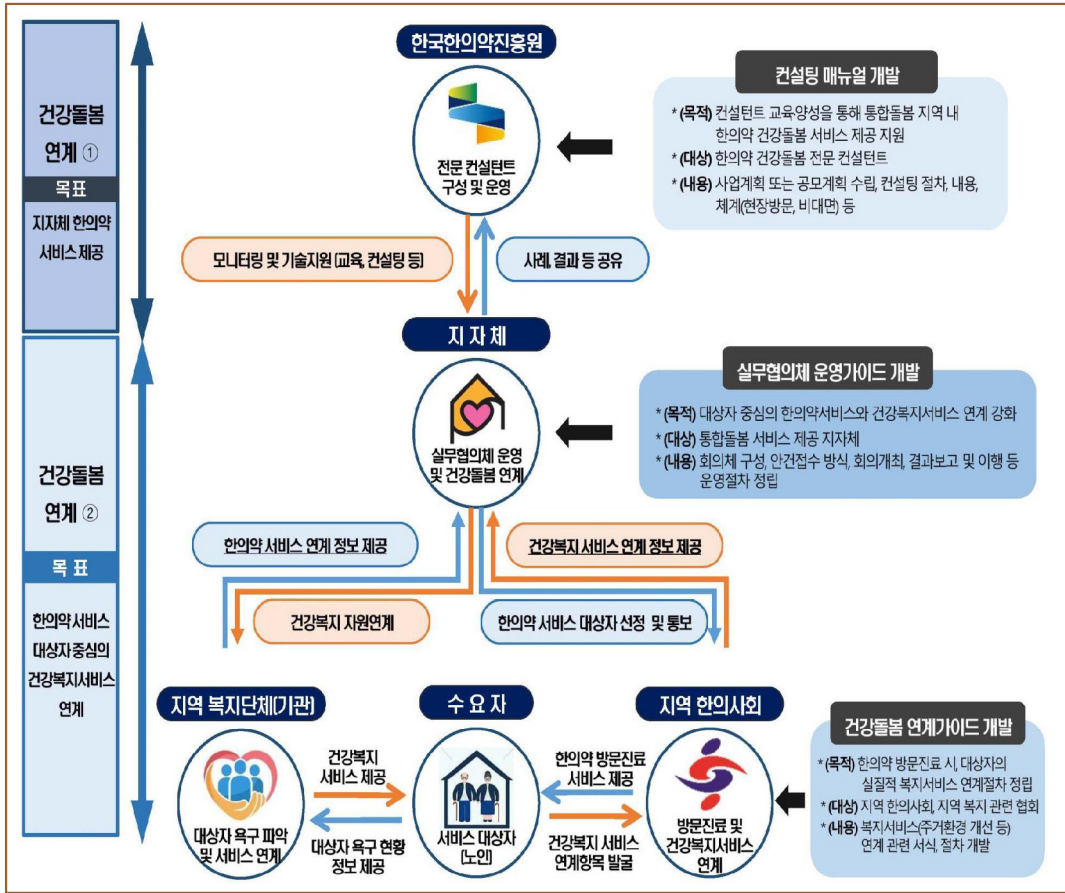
건강돌봄 연계 ①

목표

지자체 한의약 서비스 제공

건강돌봄 연계 ②

목 표

한의약서비스 대상자 중심의 건강복지서비스 연계

한국한의약진흥원

전문 컨설턴트 구성 및 운영

컨설팅 매뉴얼 개발

* (목적) 컨설턴트 교육양성을 통해 통합돌봄 지역 내 한의약 건강돌봄 서비스 제공 지원
* (대상) 한의약 건강돌봄 전문 컨설턴트
* (내용) 사업계획 또는 공모계획 수립, 컨설팅 절차, 내용, 체계(현장방문, 비대면) 등

모니터링 및 기술지원 (교육, 컨설팅 등)

사례, 결과 등 공유

지 자 체

실무협의체 운영 및 건강돌봄 연계

실무협의체 운영가이드 개발

* (목적) 대상자 중심의 한의약서비스와 건강복지서비스 연계 강화
* (대상) 통합돌봄 서비스 제공 지자체
* (내용) 회의체 구성, 안건접수 방식, 회의개최, 결과보고 및 이행 등 운영절차 정립

한의약 서비스 연계 정보 제공

건강복지 서비스 연계 정보 제공

건강복지 자원연계

한의약 서비스 대상자 선정 및 통보

지역 복지단체(기관)

대상자 욕구 파악 및 서비스 연계

건강복지 서비스 제공

대상자 욕구 현황 정보 제공

수 요 자

서비스 대상자 (노인)

한의약 방문진료 서비스 제공

건강복지 서비스 연계항목 발굴

지역 한의사회

방문진료 및 건강복지서비스 연계

건강돌봄 연계가이드 개발

*(목적) 한의약 방문진료 시, 대상자의 실질적 복지서비스 연계절차 정립
* (대상) 지역 한의사회, 지역 복지 관련 협회
* (내용) 복지서비스(주거환경 개선 등) 연계 관련 서식, 절차 개발